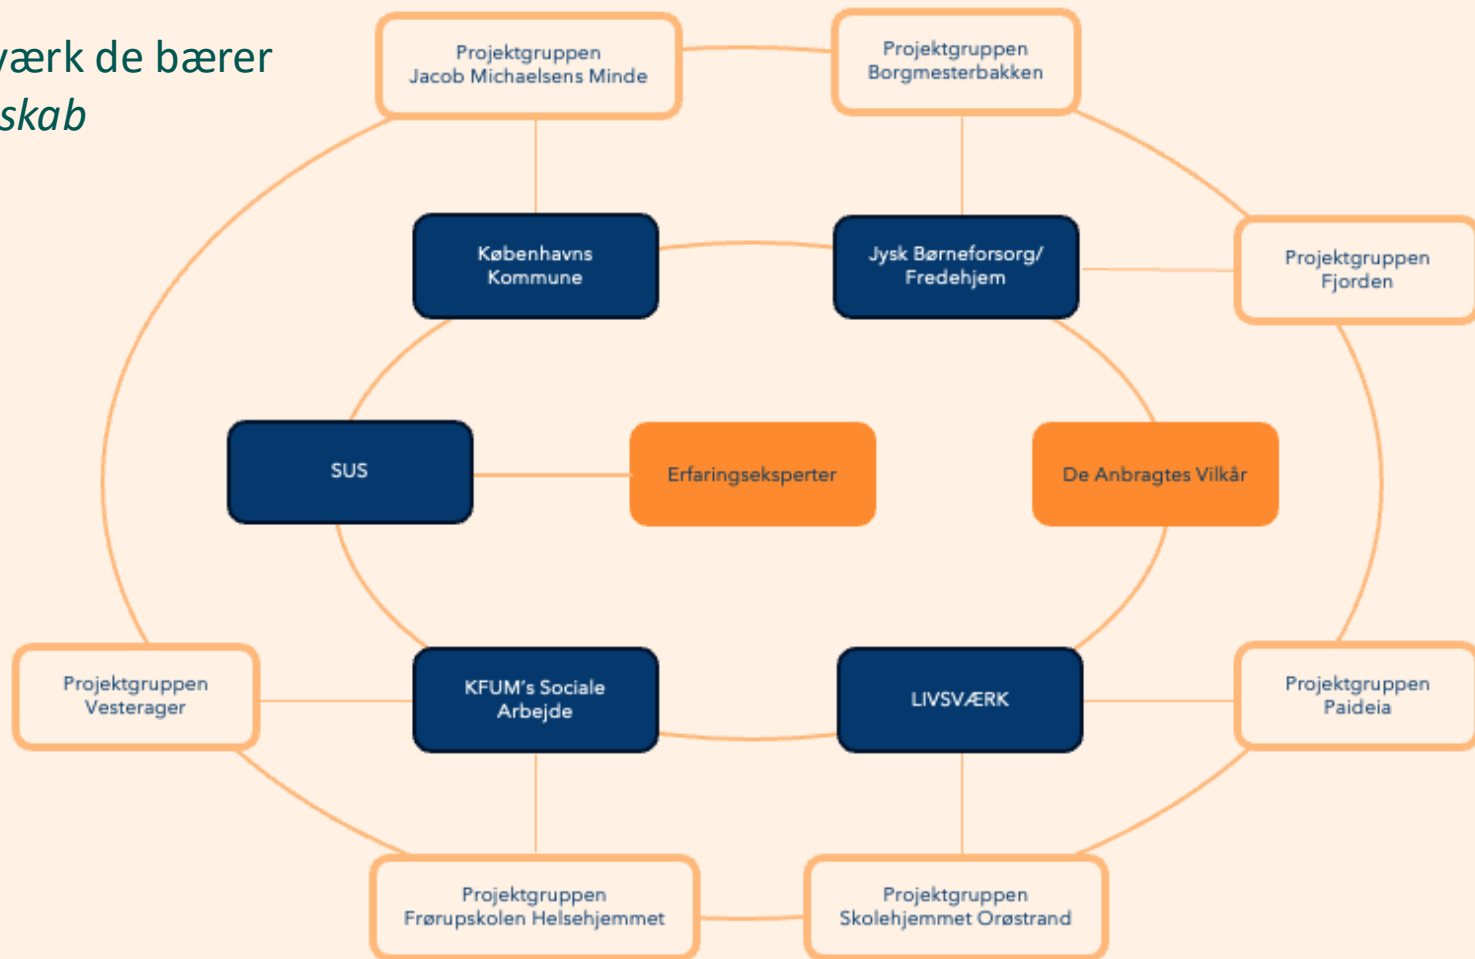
værk de bærer
skab

Projektgruppen
Jacob Michaelsens Minde

Projektgruppen
Borgmesterbakken

Københavns
Kommune

Jysk Børneforsorg/
Fredehjem

Projektgruppen
Fjorden

SUS

Erfaringseksperter

De Anbragtes Vilkår

Projektgruppen
Vesterager

KFUM's Sociale
Arbejde

LIVSVÆRK

Projektgruppen
Paideia

Projektgruppen
Frørupskolen Helsehjemmet

Projektgruppen
Skolehjemmet Orøstrand